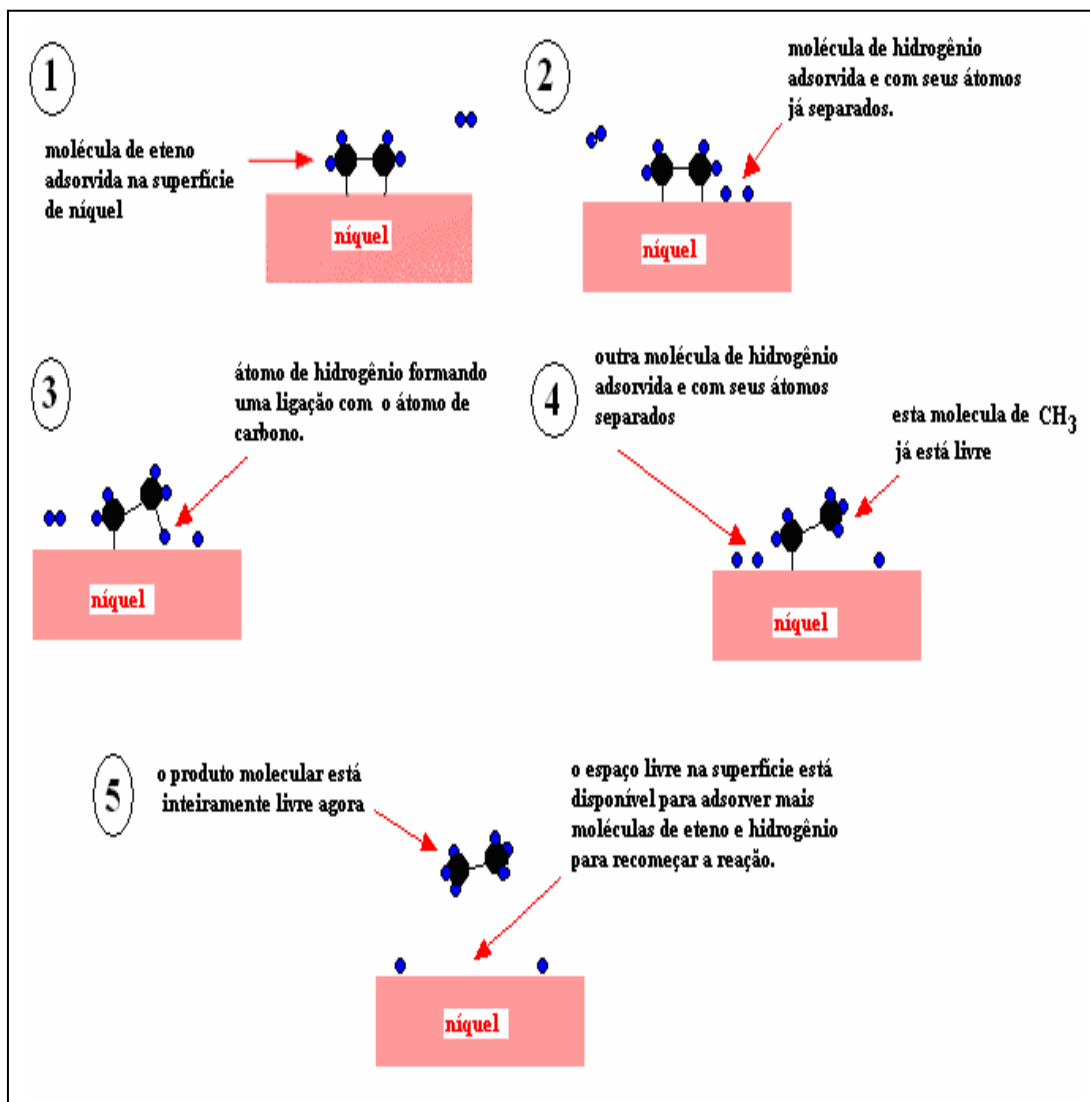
1

molécula de eteno adsorvida na superfície de níquel

níquel

2

molécula de hidrogênio adsorvida e com seus átomos já separados.

níquel

3

átomo de hidrogênio formando uma ligação com o átomo de carbono.

níquel

4

outra molécula de hidrogênio adsorvida e com seus átomos separados

esta molecula de $CH_3$ já está livre

níquel

5

o produto molecular está inteiramente livre agora

o espaço livre na superfície está disponível para adsorver mais moléculas de eteno e hidrogênio para recomeçar a reação.

níquel